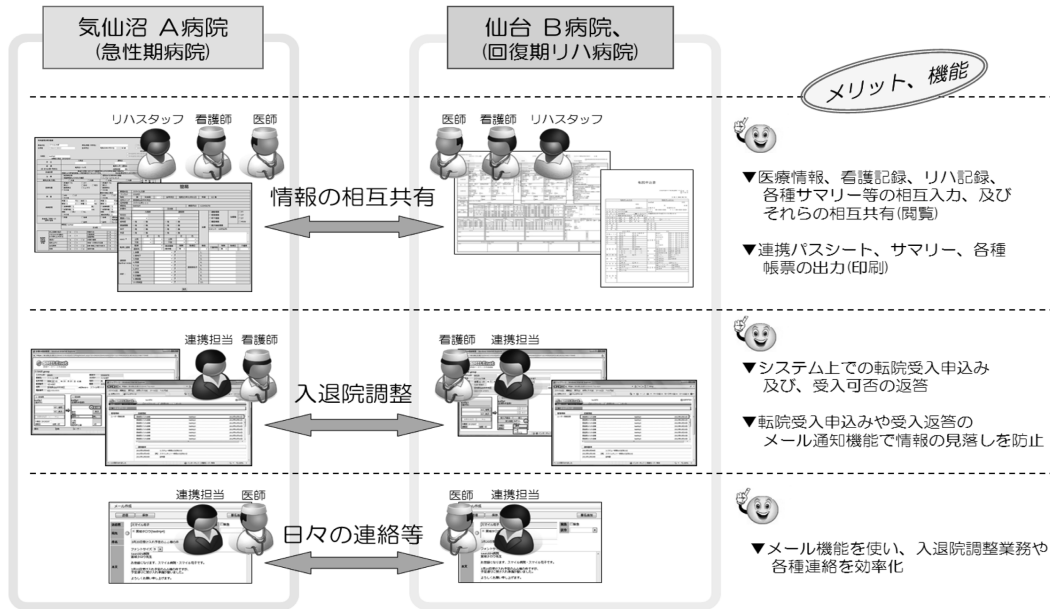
気仙沼 A病院
(急性期病院)

仙台 B病院、
(回復期リハ病院)

メリット、機能

リハスタッフ 看護師 医師

医師 看護師 リハスタッフ

情報の相互共有

▼医療情報、看護記録、リハ記録、各種サマリー等の相互入力、及びそれらの相互共有(閲覧)

▼連携パスシート、サマリー、各種帳票の出力(印刷)

連携担当 看護師

看護師 連携担当

入退院調整

▼システム上での転院受入申込み及び、受入可否の返答

▼転院受入申込みや受入返答のメール通知機能で情報の見落しを防止

連携担当 医師

医師 連携担当

日々の連絡等

▼メール機能を使い、入退院調整業務や各種連絡を効率化